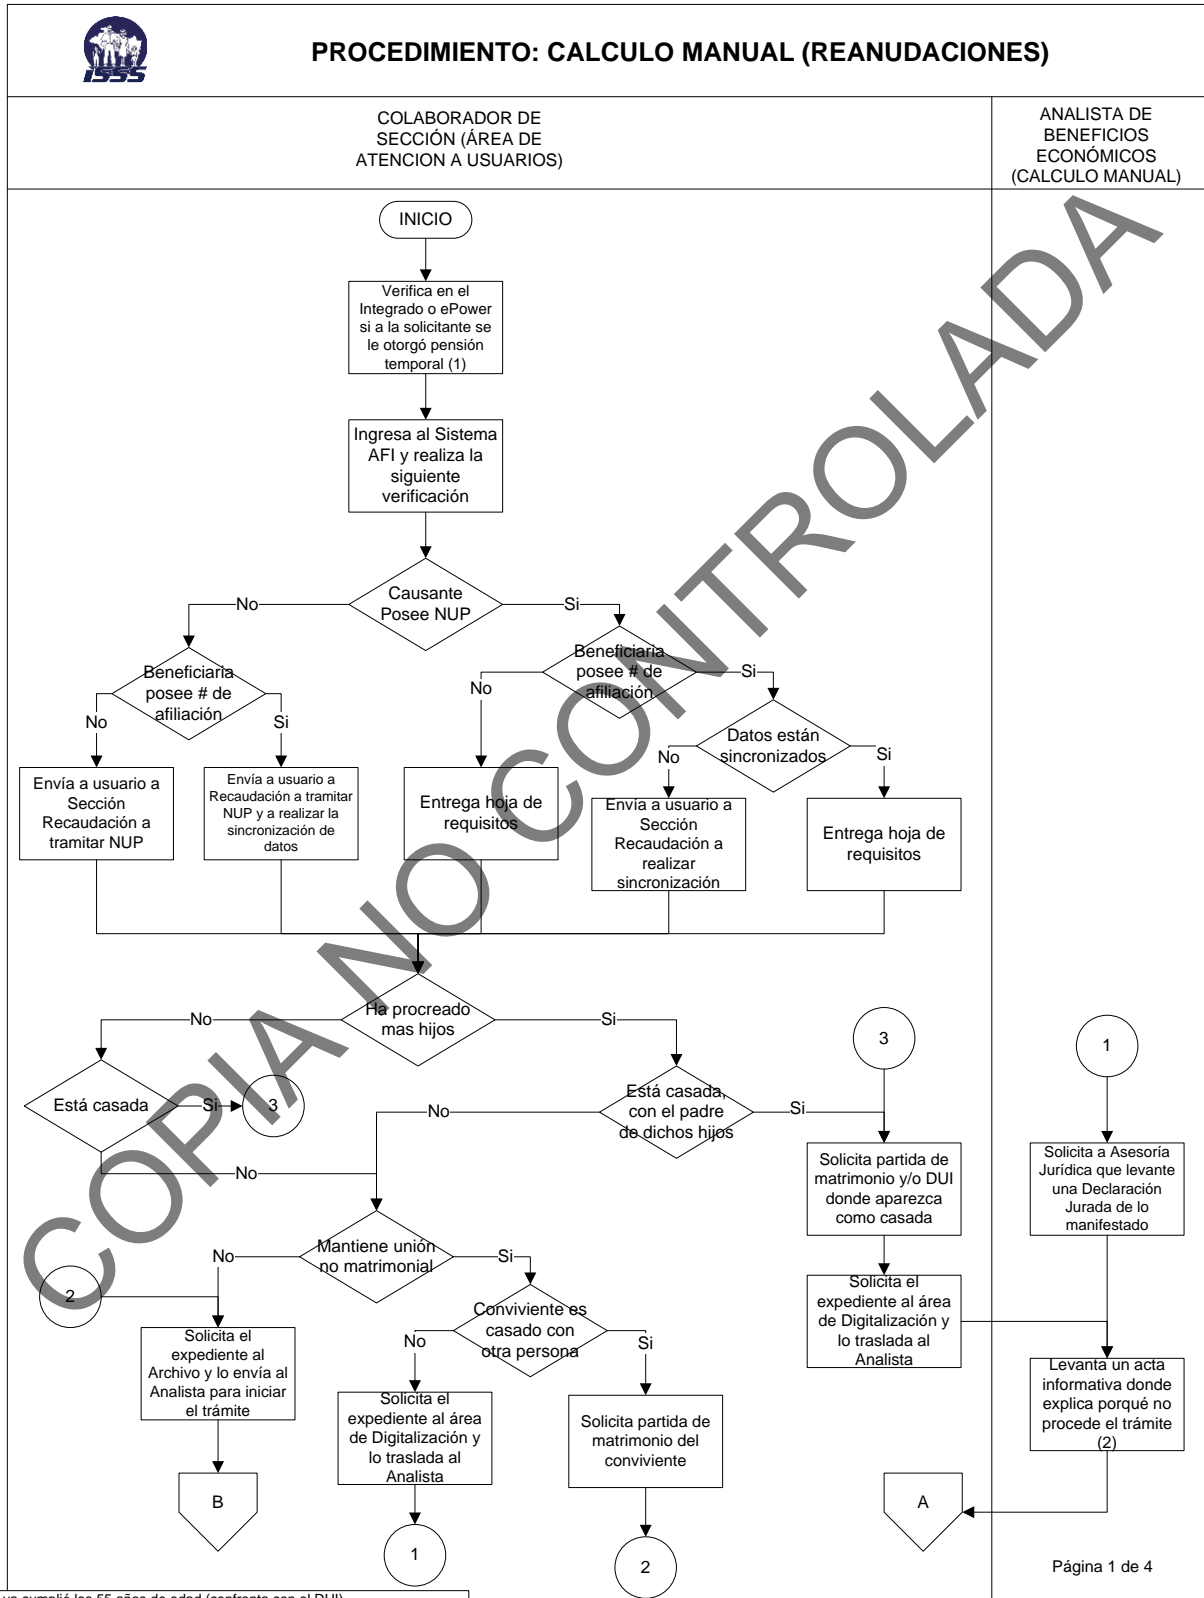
ISSS

PROCEDIMIENTO: CALCULO MANUAL (REANUDACIONES)

COLABORADOR DE SECCIÓN (ÁREA DE ATENCION A USUARIOS)

ANALISTA DE BENEFICIOS ECONÓMICOS (CALCULO MANUAL)

INICIO

Verifica en el Integrado o ePower si a la solicitante se le otorgó pensión temporal (1)

Ingresa al Sistema AFI y realiza la siguiente verificación

Causante Posee NUP

No

Si

Beneficiaria posee # de afiliación

No

Si

Envía a usuario a Sección Recaudación a tramitar NUP

Envía a usuario a Recaudación a tramitar NUP y a realizar la sincronización de datos

Beneficiaria posee # de afiliación

No

Si

Entrega hoja de requisitos

Datos están sincronizados

No

Si

Envía a usuario a Sección Recaudación a realizar sincronización

Entrega hoja de requisitos

Ha procreado mas hijos

No

Si

Está casada

Si

3

No

Está casada, con el padre de dichos hijos

No

Si

3

Solicita partida de matrimonio y/o DUI donde aparezca como casada

Solicita el expediente al área de Digitalización y lo traslada al Analista

Mantiene unión no matrimonial

No

Si

2

Solicita el expediente al Archivo y lo envía al Analista para iniciar el trámite

B

Conviviente es casado con otra persona

No

Si

Solicita el expediente al área de Digitalización y lo traslada al Analista

Solicita partida de matrimonio del conviviente

1

2

1

Solicita a Asesoría Jurídica que levante una Declaración Jurada de lo manifestado

Levanta un acta informativa donde explica porqué no procede el trámite (2)

A

Página 1 de 4

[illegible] cumplió los 55 años de edad (confronta con el DUI)

COPIA NO CONTROLADA